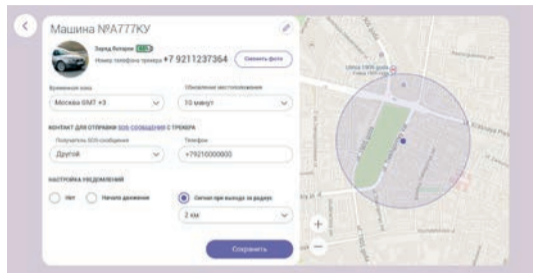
Машина №А777КУ

Заряд батареи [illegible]

Номер телефона трекера +7 9211237364

Сменить фото

Временная зона

Москва GMT +3

Обновление местоположения

10 минут

КОНТАКТ ДЛЯ ОТПРАВКИ SOS СООБЩЕНИЯ С ТРЕКЕРА

Получатель SOS-сообщения

Другой

Телефон

+79210000000

НАСТРОЙКА УВЕДОМЛЕНИЙ

Нет

Начало движения

Сигнал при выходе за радиус

2 км

Сохранить

+

−